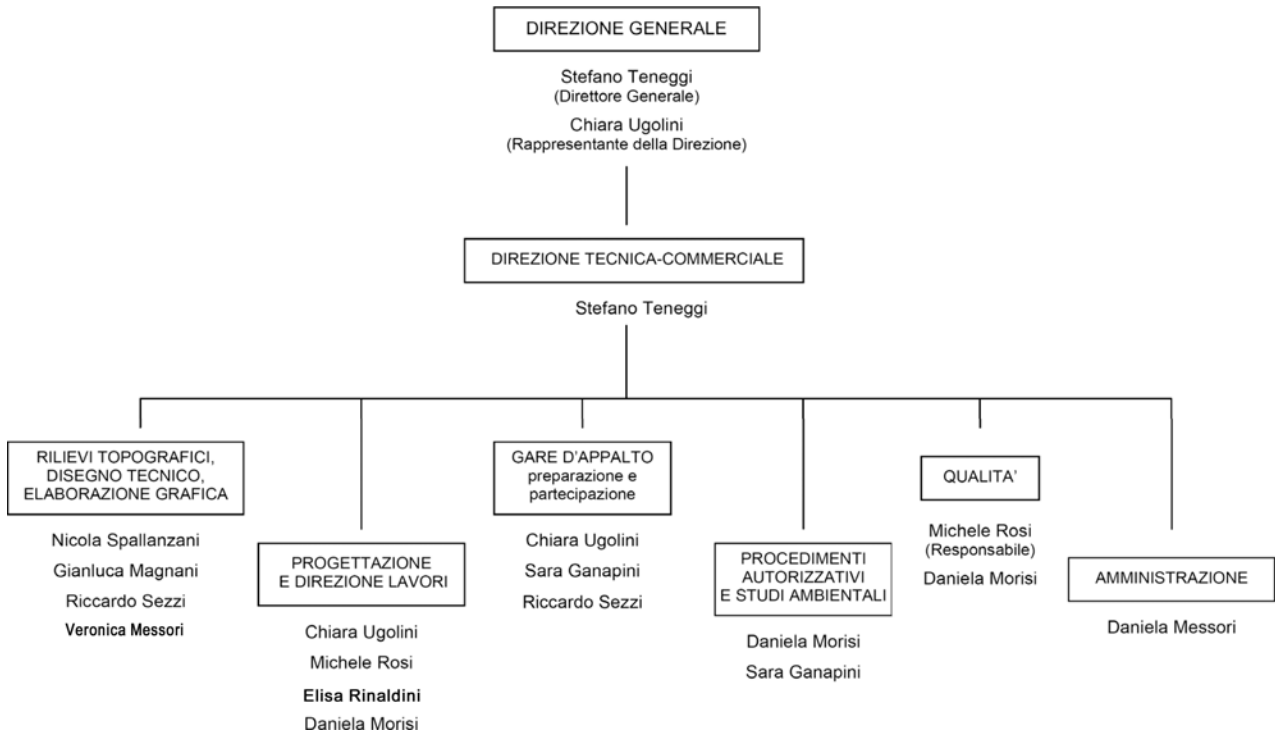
DIREZIONE GENERALE

Stefano Teneggi
(Direttore Generale)

Chiara Ugolini
(Rappresentante della Direzione)

DIREZIONE TECNICA-COMMERCIALE

Stefano Teneggi

RILIEVI TOPOGRAFICI, DISEGNO TECNICO, ELABORAZIONE GRAFICA

Nicola Spallanzani
Gianluca Magnani
Riccardo Sezzi
Veronica Messori

PROGETTAZIONE E DIREZIONE LAVORI

Chiara Ugolini
Michele Rosi
Elisa Rinaldini
Daniela Morisi

GARE D'APPALTO preparazione e partecipazione

Chiara Ugolini
Sara Ganapini
Riccardo Sezzi

PROCEDIMENTI AUTORIZZATIVI E STUDI AMBIENTALI

Daniela Morisi
Sara Ganapini

QUALITA'

Michele Rosi
(Responsabile)
Daniela Morisi

AMMINISTRAZIONE

Daniela Messori